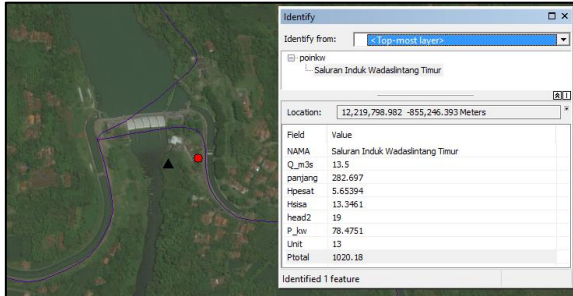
Identify

Identify from: <Top-most layer>

poinkw
Saluran Induk Wadaslintang Timur

Location: 12,219,798.982 -855,246.393 Meters

| Field | Value |
|---|---|
| NAMA | Saluran Induk Wadaslintang Timur |
| Q_m3s | 13.5 |
| panjang | 282.697 |
| Hpesat | 5.65394 |
| Hsisa | 13.3461 |
| head2 | 19 |
| P_kw | 78.4751 |
| Unit | 13 |
| Ptotal | 1020.18 |

Identified 1 feature